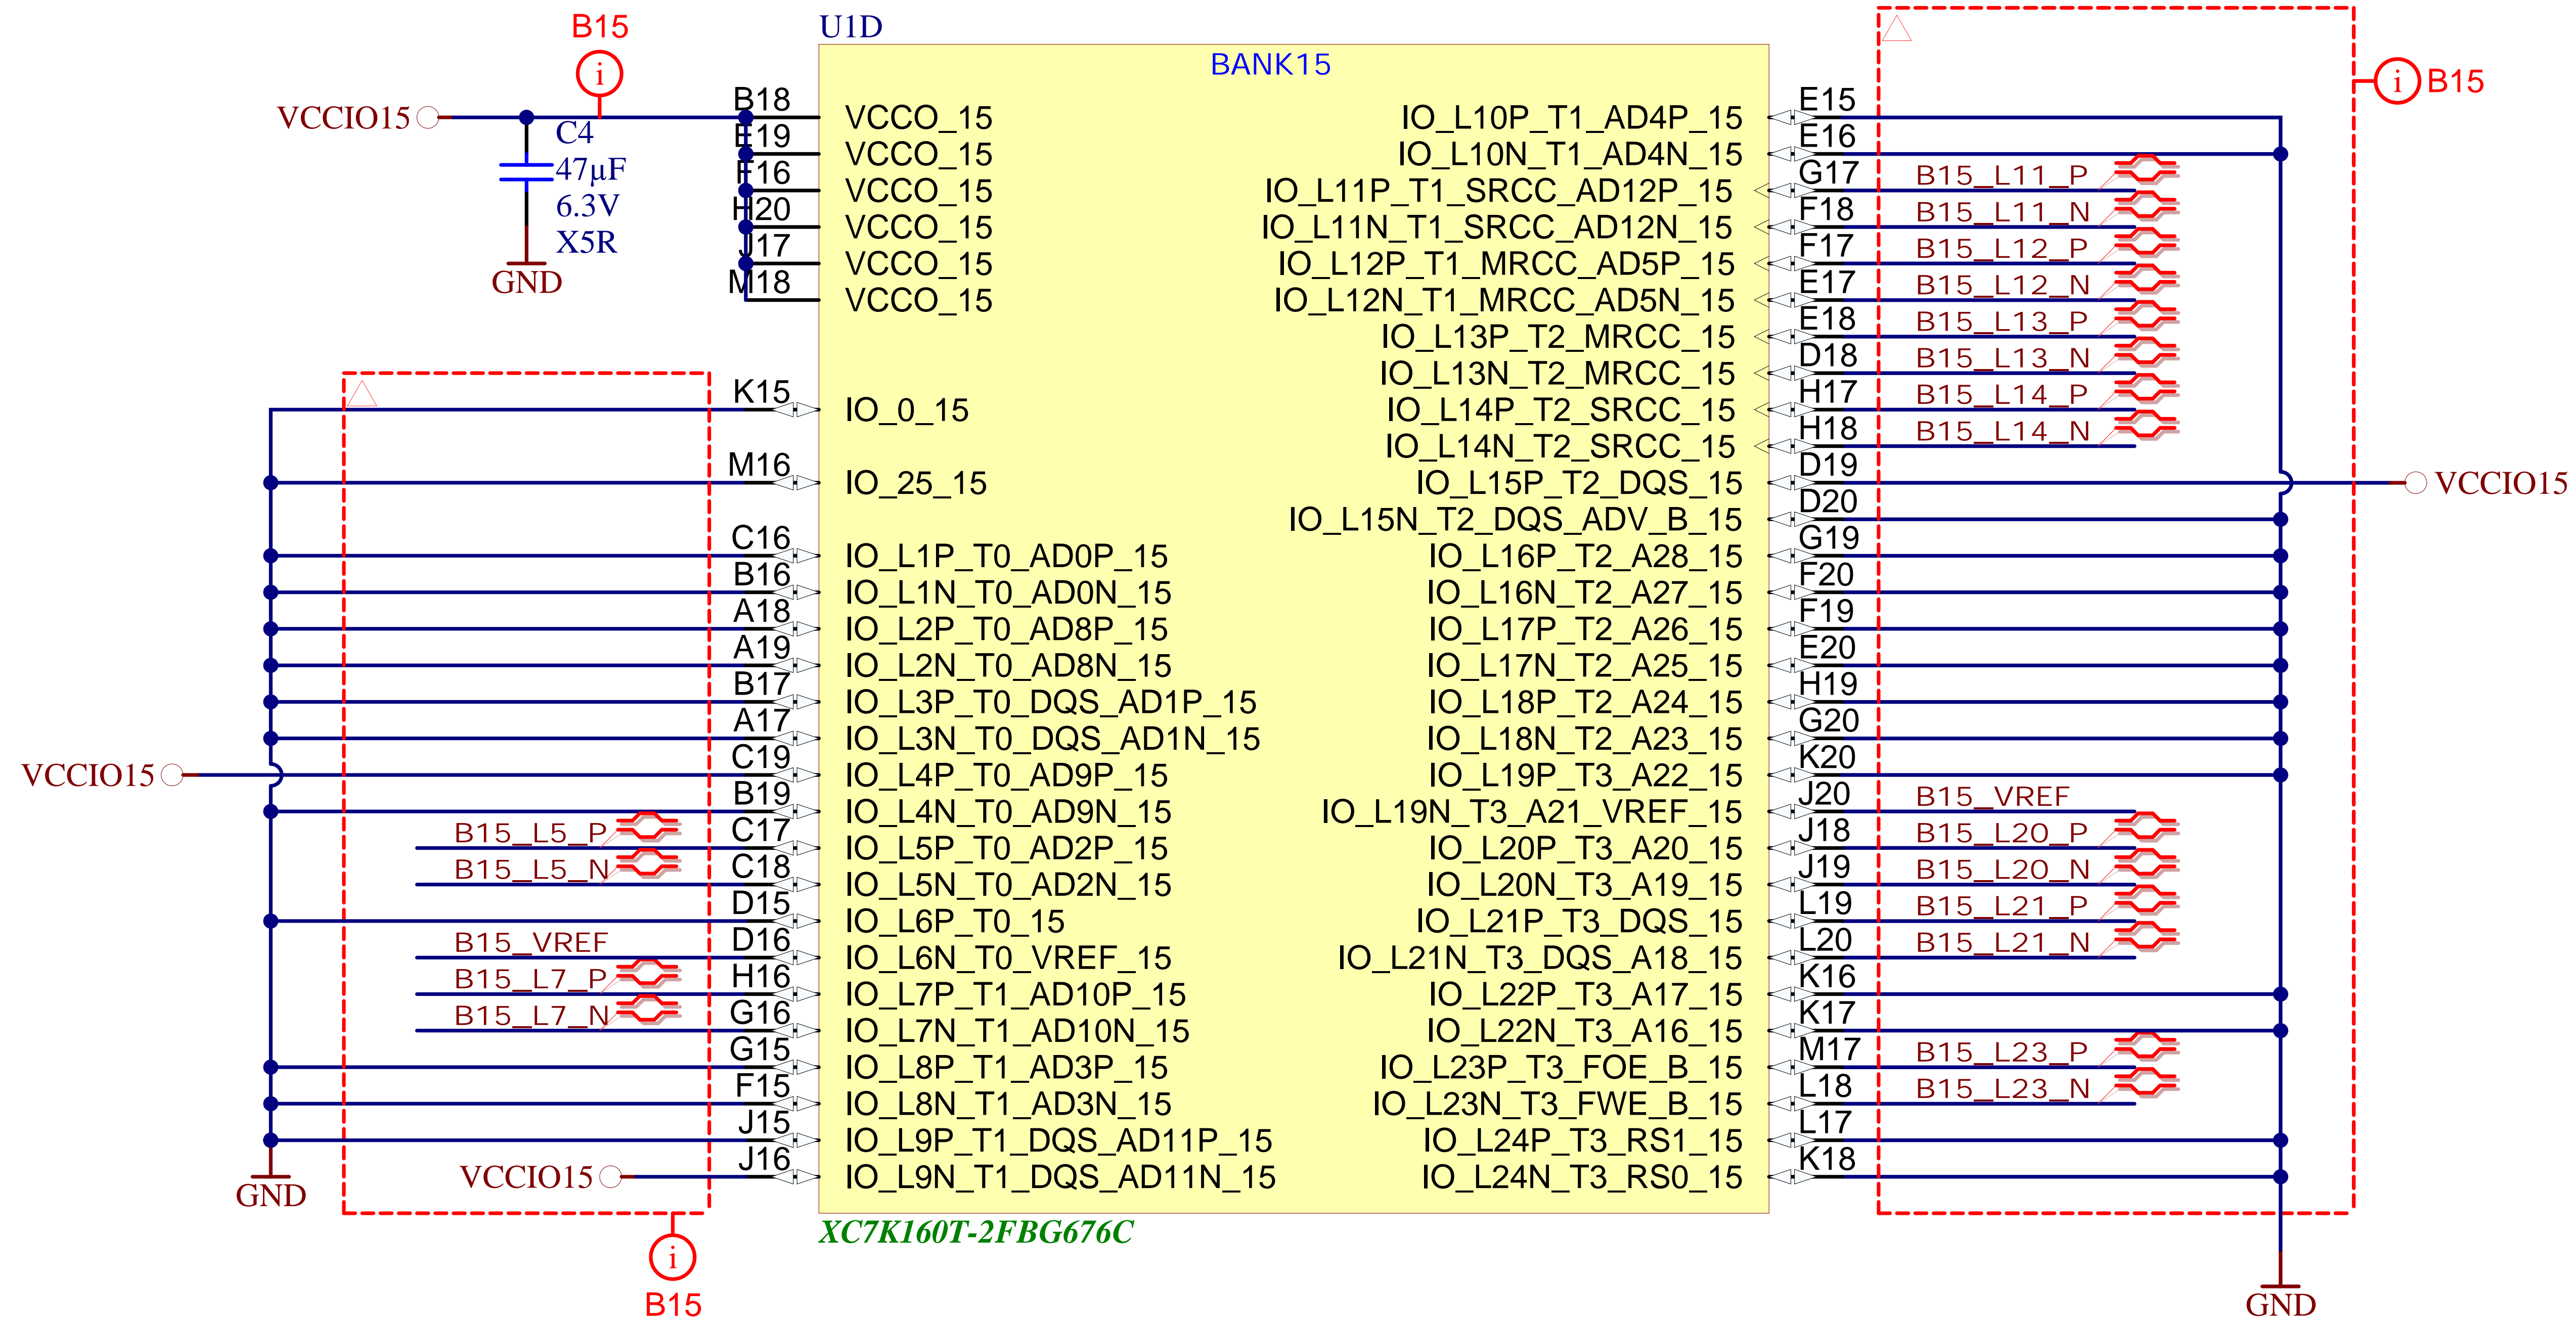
B15
i
U1D
BANK15
i B15
VCCIO15
C4
47µF
6.3V
X5R
GND

B18 VCCO_15
E19 VCCO_15
F16 VCCO_15
H20 VCCO_15
J17 VCCO_15
M18 VCCO_15

K15 IO_0_15
M16 IO_25_15
C16 IO_L1P_T0_AD0P_15
B16 IO_L1N_T0_AD0N_15
A18 IO_L2P_T0_AD8P_15
A19 IO_L2N_T0_AD8N_15
B17 IO_L3P_T0_DQS_AD1P_15
A17 IO_L3N_T0_DQS_AD1N_15
VCCIO15
C19 IO_L4P_T0_AD9P_15
B19 IO_L4N_T0_AD9N_15
B15_L5_P
C17 IO_L5P_T0_AD2P_15
B15_L5_N
C18 IO_L5N_T0_AD2N_15
D15 IO_L6P_T0_15
B15_VREF
D16 IO_L6N_T0_VREF_15
B15_L7_P
H16 IO_L7P_T1_AD10P_15
B15_L7_N
G16 IO_L7N_T1_AD10N_15
G15 IO_L8P_T1_AD3P_15
F15 IO_L8N_T1_AD3N_15
J15 IO_L9P_T1_DQS_AD11P_15
VCCIO15
J16 IO_L9N_T1_DQS_AD11N_15
GND
i
B15

IO_L10P_T1_AD4P_15 E15
IO_L10N_T1_AD4N_15 E16
IO_L11P_T1_SRCC_AD12P_15 G17 B15_L11_P
IO_L11N_T1_SRCC_AD12N_15 F18 B15_L11_N
IO_L12P_T1_MRCC_AD5P_15 F17 B15_L12_P
IO_L12N_T1_MRCC_AD5N_15 E17 B15_L12_N
IO_L13P_T2_MRCC_15 E18 B15_L13_P
IO_L13N_T2_MRCC_15 D18 B15_L13_N
IO_L14P_T2_SRCC_15 H17 B15_L14_P
IO_L14N_T2_SRCC_15 H18 B15_L14_N
IO_L15P_T2_DQS_15 D19
VCCIO15
IO_L15N_T2_DQS_ADV_B_15 D20
IO_L16P_T2_A28_15 G19
IO_L16N_T2_A27_15 F20
IO_L17P_T2_A26_15 F19
IO_L17N_T2_A25_15 E20
IO_L18P_T2_A24_15 H19
IO_L18N_T2_A23_15 G20
IO_L19P_T3_A22_15 K20
IO_L19N_T3_A21_VREF_15 J20 B15_VREF
IO_L20P_T3_A20_15 J18 B15_L20_P
IO_L20N_T3_A19_15 J19 B15_L20_N
IO_L21P_T3_DQS_15 L19 B15_L21_P
IO_L21N_T3_DQS_A18_15 L20 B15_L21_N
IO_L22P_T3_A17_15 K16
IO_L22N_T3_A16_15 K17
IO_L23P_T3_FOE_B_15 M17 B15_L23_P
IO_L23N_T3_FWE_B_15 L18 B15_L23_N
IO_L24P_T3_RS1_15 L17
IO_L24N_T3_RS0_15 K18
XC7K160T-2FBG676C
GND